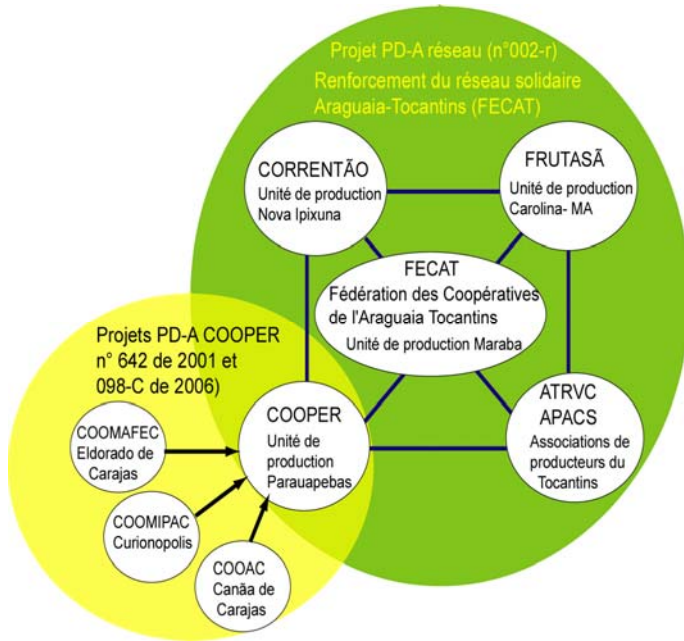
Projet PD-A réseau (n°002-r)
Renforcement du réseau solidaire Araguaia-Tocantins (FECAT)

CORRENTÃO
Unité de production Nova Ipixuna

FRUTASÃ
Unité de production Carolina- MA

FECAT
Fédération des Coopératives de l'Araguaia Tocantins
Unité de production Maraba

Projets PD-A COOPER n° 642 de 2001 et 098-C de 2006)

COOPER
Unité de production Parauapebas

ATRVC
APACS
Associations de producteurs du Tocantins

COOMAFEC
Eldorado de Carajas

COOMIPAC
Curionopolis

COOAC
Canãa de Carajas